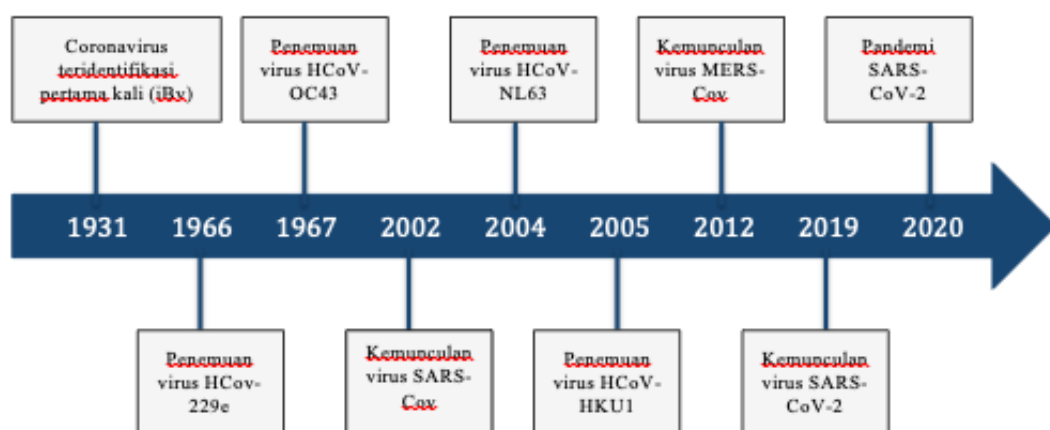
Coronavirus teridentifikasi pertama kali (iBx)

Penemuan virus HCoV-OC43

Penemuan virus HCoV-NL63

Kemunculan virus MERS-Cov

Pandemi SARS-CoV-2

1931 1966 1967 2002 2004 2005 2012 2019 2020

Penemuan virus HCov-229e

Kemunculan virus SARS-Cov

Penemuan virus HCoV-HKU1

Kemunculan virus SARS-CoV-2